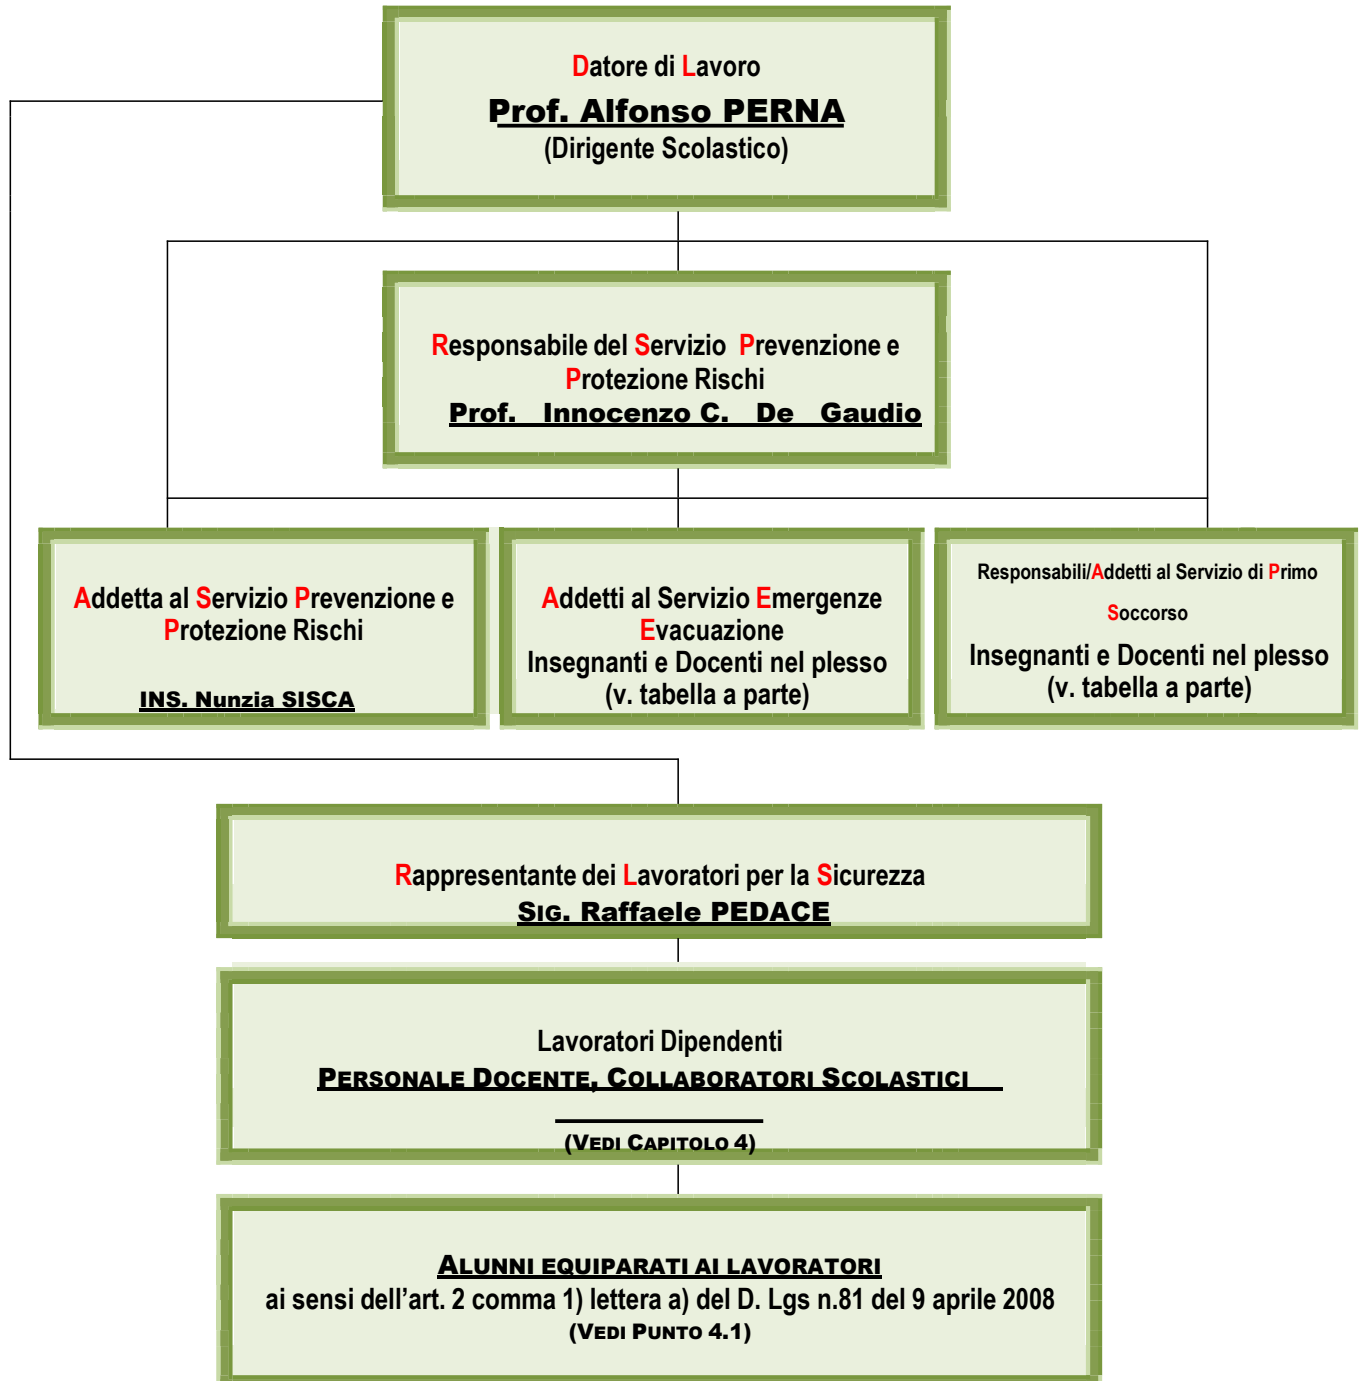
Datore di Lavoro
Prof. Alfonso PERNA
(Dirigente Scolastico)

Responsabile del Servizio Prevenzione e Protezione Rischi
Prof. Innocenzo C. De Gaudio

Addetta al Servizio Prevenzione e Protezione Rischi
INS. Nunzia SISCA

Addetti al Servizio Emergenze Evacuazione
Insegnanti e Docenti nel plesso
(v. tabella a parte)

Responsabili/Addetti al Servizio di Primo Soccorso
Insegnanti e Docenti nel plesso
(v. tabella a parte)

Rappresentante dei Lavoratori per la Sicurezza
SIG. Raffaele PEDACE

Lavoratori Dipendenti
PERSONALE DOCENTE, COLLABORATORI SCOLASTICI
(VEDI CAPITOLO 4)

ALUNNI EQUIPARATI AI LAVORATORI
ai sensi dell'art. 2 comma 1) lettera a) del D. Lgs n.81 del 9 aprile 2008
(VEDI PUNTO 4.1)